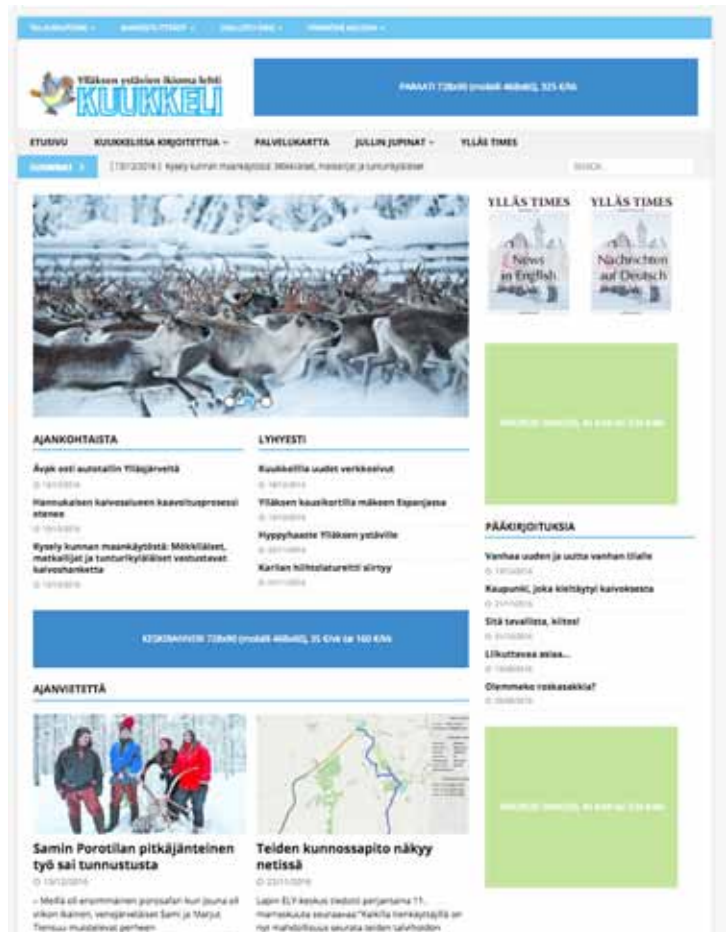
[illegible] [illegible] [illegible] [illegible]

Ylläksen ystävien ikioma lehti
KUUKKELI

PARAATI 728x90 (mobiili 468x60), 325 €/kk

ETUSIVU KUUKKELISSA KIRJOITETTUA PALVELUKARTTA JULLIN JUPINAT YLLÄS TIMES

JUPINAT [13/12/2016] Kysely kunnan maankäytöstä: Mökkiläiset, matkailijat ja tunturikyläläiset

SEARCH

YLLÄS TIMES News in English
YLLÄS TIMES Nachrichten auf Deutsch

AJANKOHTAISTA

Äypi esti autotallin Ylläsjärvellä
13/12/2016

Hannukaisen kaivosalueen kaavoitusprosessi etenee
13/12/2016

Kysely kunnan maankäytöstä: Mökkiläiset, matkailijat ja tunturikyläläiset vastustavat kaivoshanketta
13/12/2016

LYHYESTI

Kuukkelille uudet verkkosivut
18/12/2016

Ylläksen kausikortilla mäkeen Espanjassa
15/12/2016

Hyppyhaaste Ylläksen ystäville
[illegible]

Karilan hiihtolatureitti siirtyy
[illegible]

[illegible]

PÄÄKIRJOITUKSIA

Vanhaa uuden ja uutta vanhan tilalle
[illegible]

Kaupunki, joka kieltäytyi kaivoksesta
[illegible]

Sitä tavallista, kiitos!
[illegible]

Liikuttavaa asiaa...
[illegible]

Olemmeko roskasakkia?
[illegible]

KESKIBANNERI 728x90 (mobiili 468x60), 35 €/vk tai 160 €/kk

AJANVIETETTÄ

Samin Porotilan pitkäjänteinen työ sai tunnustusta
13/12/2016
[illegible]

Teiden kunnossapito näkyy netissä
23/11/2016
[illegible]

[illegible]